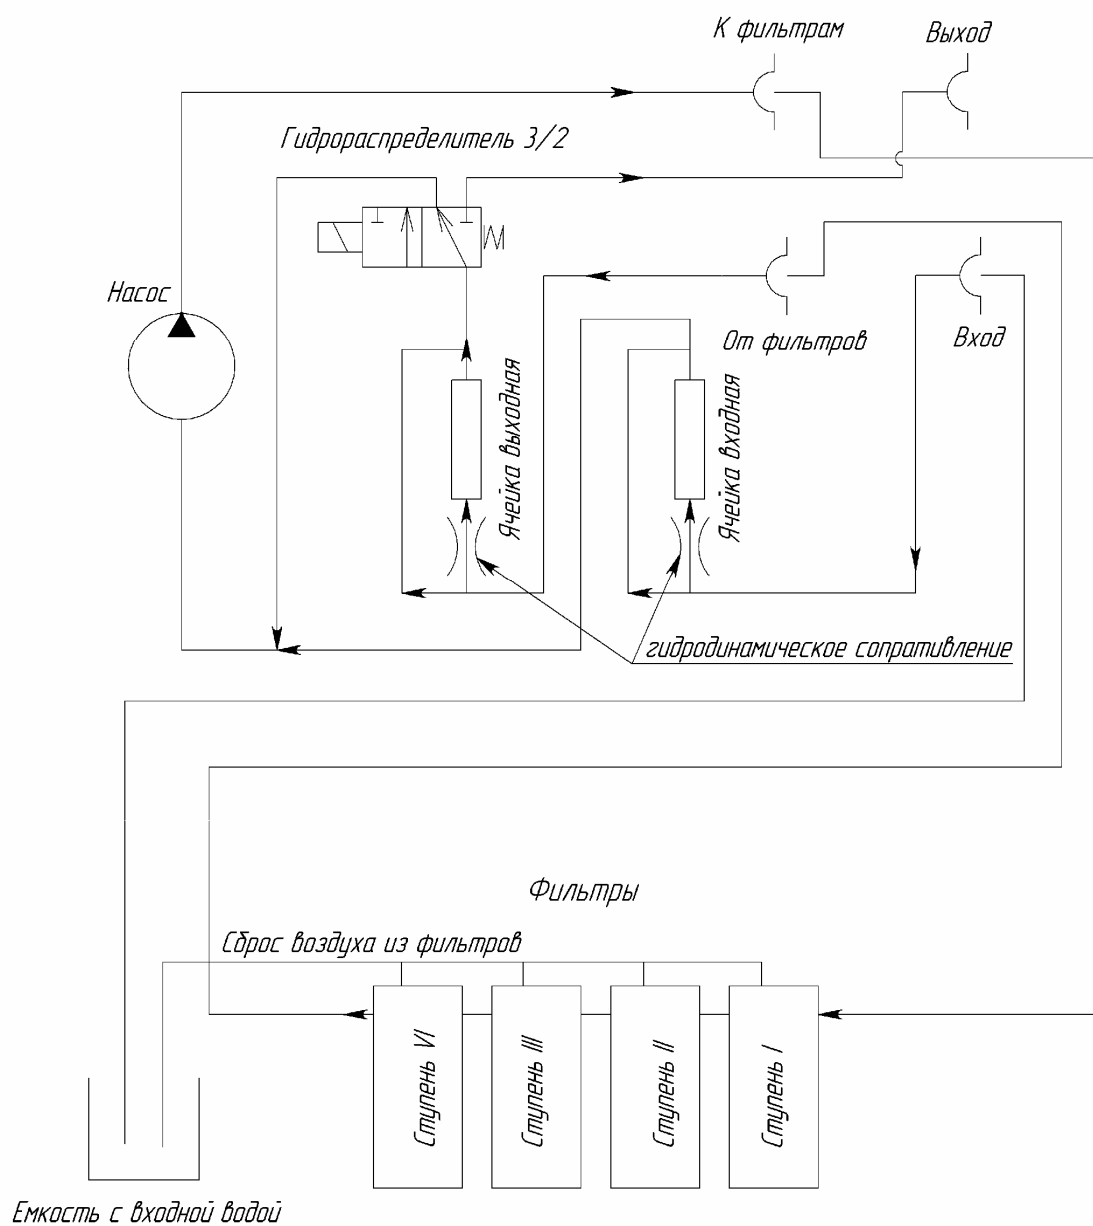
К фильтрам

Выход

Гидрораспределитель 3/2

Насос

От фильтров

Вход

Ячейка выходная

Ячейка входная

гидродинамическое сопративление

Фильтры

Сброс воздуха из фильтров

Ступень VI

Ступень III

Ступень II

Ступень I

Емкость с входной водой